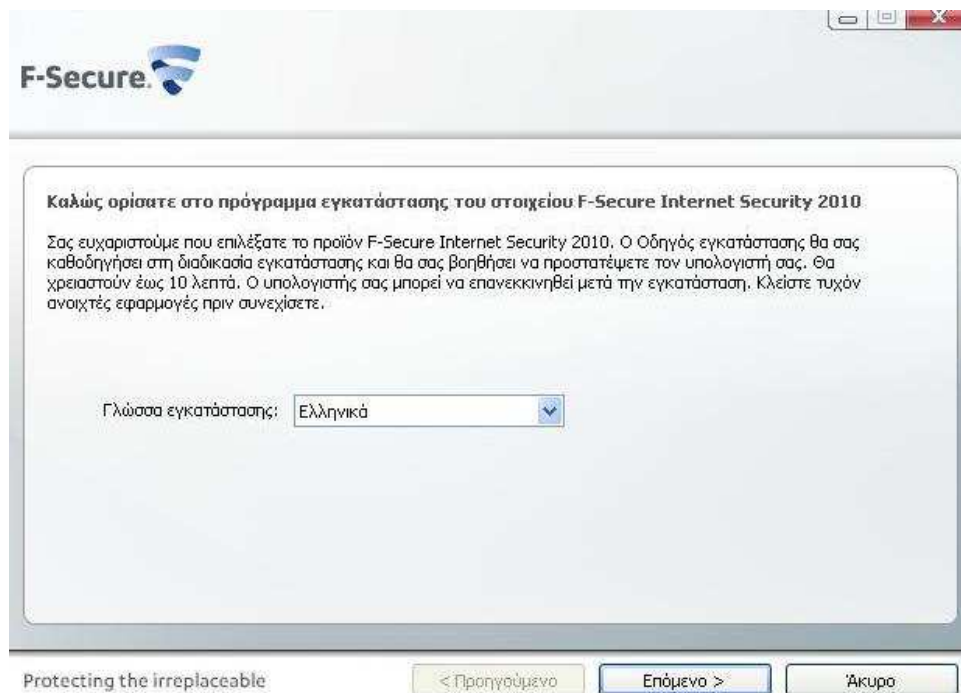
F-Secure.

Καλώς ορίσατε στο πρόγραμμα εγκατάστασης του στοιχείου F-Secure Internet Security 2010

Σας ευχαριστούμε που επιλέξατε το προϊόν F-Secure Internet Security 2010. Ο Οδηγός εγκατάστασης θα σας καθοδηγήσει στη διαδικασία εγκατάστασης και θα σας βοηθήσει να προστατέψετε τον υπολογιστή σας. Θα χρειαστούν έως 10 λεπτά. Ο υπολογιστής σας μπορεί να επανεκκινηθεί μετά την εγκατάσταση. Κλείστε τυχόν ανοιχτές εφαρμογές πριν συνεχίσετε.

Γλώσσα εγκατάστασης: Ελληνικά

Protecting the irreplaceable

< Προηγούμενο

Επόμενο >

Άκυρο